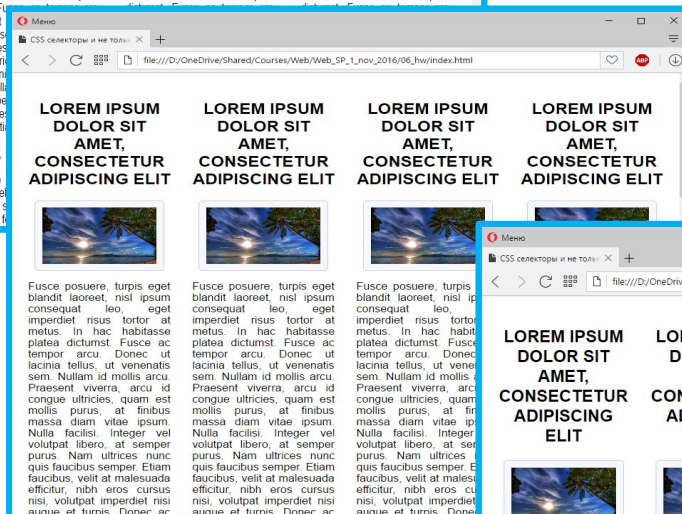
Меню

CSS селекторы и не толь ×

file:///D:/OneDrive/Shared/Courses/Web/Web_SP_1_nov_2016/06_hw/index.html

LOREM IPSUM DOLOR SIT AMET, CONSECTETUR ADIPISCING ELIT

Fusce posuere, turpis eget blandit laoreet, nisl ipsum consequat leo, eget imperdiet risus tortor at metus. In hac habitasse platea dictumst. Fusce ac tempor arcu. Donec ut lacinia tellus, ut venenatis sem. Nullam id mollis arcu. Praesent viverra, arcu id congue ultricies, quam est mollis purus, at finibus massa diam vitae ipsum. Nulla facilisi. Integer vel volutpat libero, at semper purus. Nam ultrices nunc quis faucibus semper. Etiam faucibus, velit at malesuada efficitur, nibh eros cursus nisi, volutpat imperdiet nisi augue et turpis. Donec ac

LOREM IPSUM DOLOR SIT AMET, CONSECTETUR ADIPISCING ELIT

Fusce posuere, turpis eget blandit laoreet, nisl ipsum consequat leo, eget imperdiet risus tortor at metus. In hac habitasse platea dictumst. Fusce ac tempor arcu. Donec ut lacinia tellus, ut venenatis sem. Nullam id mollis arcu. Praesent viverra, arcu id congue ultricies, quam est mollis purus, at finibus massa diam vitae ipsum. Nulla facilisi. Integer vel volutpat libero, at semper purus. Nam ultrices nunc quis faucibus semper. Etiam faucibus, velit at malesuada efficitur, nibh eros cursus nisi, volutpat imperdiet nisi augue et turpis. Donec ac

LOREM IPSUM DOLOR SIT AMET, CONSECTETUR ADIPISCING ELIT

Fusce posuere, turpis eget blandit laoreet, nisl ip consequat leo, imperdiet risus tortor metus. In hac habit platea dictumst. Fusc tempor arcu. Donec lacinia tellus, ut vene sem. Nullam id mollis Praesent viverra, arc congue ultricies, quam mollis purus, at fin massa diam vitae ip Nulla facilisi. Integer volutpat libero, at se purus. Nam ultrices quis faucibus semper. E faucibus, velit at male efficitur, nibh eros cu nisi, volutpat imperdiet augue et turpis. Done

LOREM IPSUM DOLOR SIT AMET, CONSECTETUR ADIPISCING ELIT

Меню

CSS селекторы и не толь ×

file:///D:/OneDrive

LOREM IPSUM DOLOR SIT AMET, CONSECTETUR ADIPISCING ELIT

LO D CON A